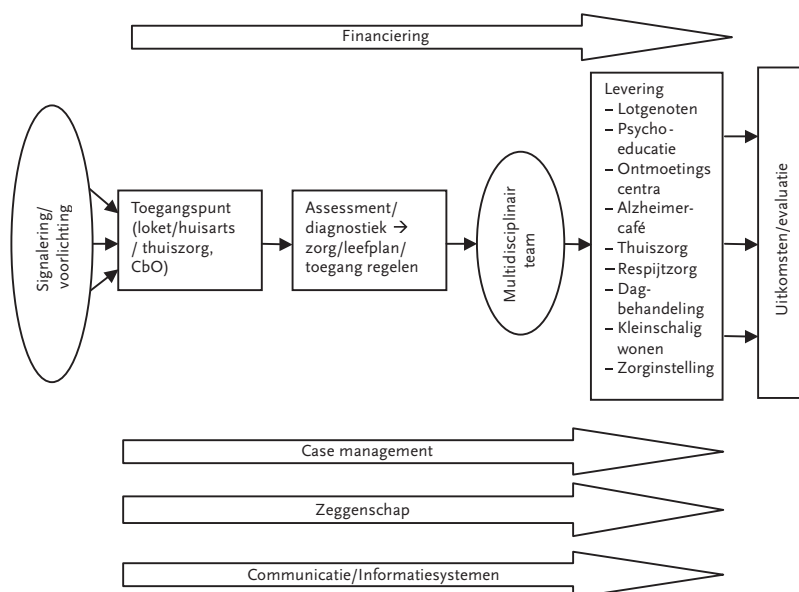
Financiering

Signalering/ voorlichting

Toegangspunt (loket/huisarts / thuiszorg, CbO)

Assessment/ diagnostiek → zorg/leefplan/ toegang regelen

Multidisciplinair team

Levering
– Lotgenoten
– Psycho-educatie
– Ontmoetings centra
– Alzheimer-café
– Thuiszorg
– Respijtzorg
– Dag-behandeling
– Kleinschalig wonen
– Zorginstelling

Uitkomsten/evaluatie

Case management

Zeggenschap

Communicatie/Informatiesystemen